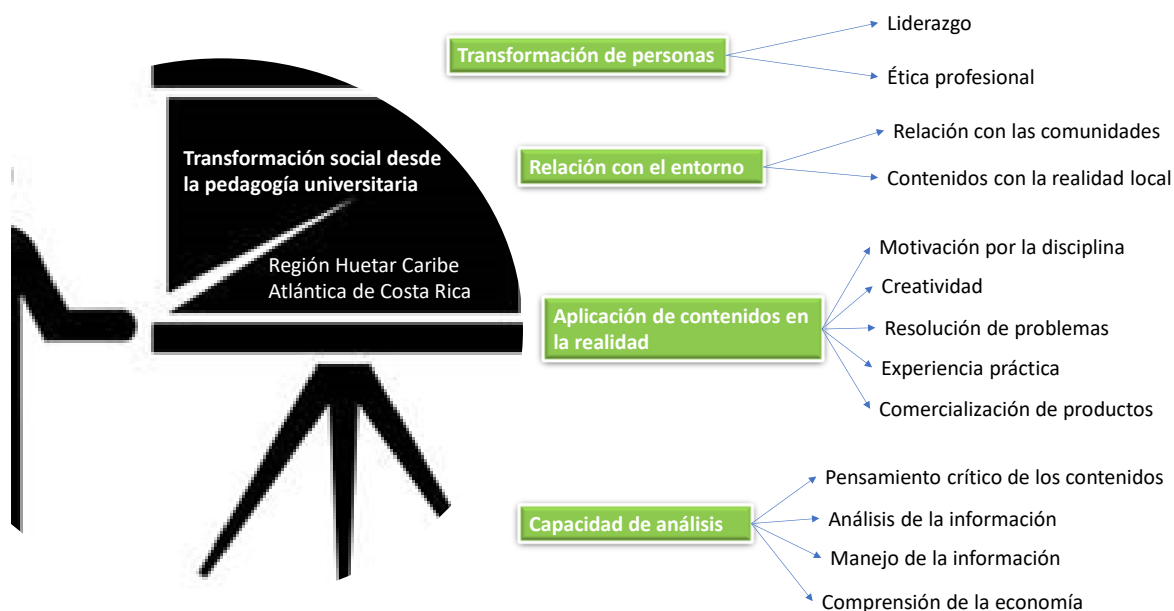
Transformación social desde la pedagogía universitaria

Región Huetar Caribe Atlántica de Costa Rica

Transformación de personas

Liderazgo

Ética profesional

Relación con el entorno

Relación con las comunidades

Contenidos con la realidad local

Aplicación de contenidos en la realidad

Motivación por la disciplina

Creatividad

Resolución de problemas

Experiencia práctica

Comercialización de productos

Capacidad de análisis

Pensamiento crítico de los contenidos

Análisis de la información

Manejo de la información

Comprensión de la economía